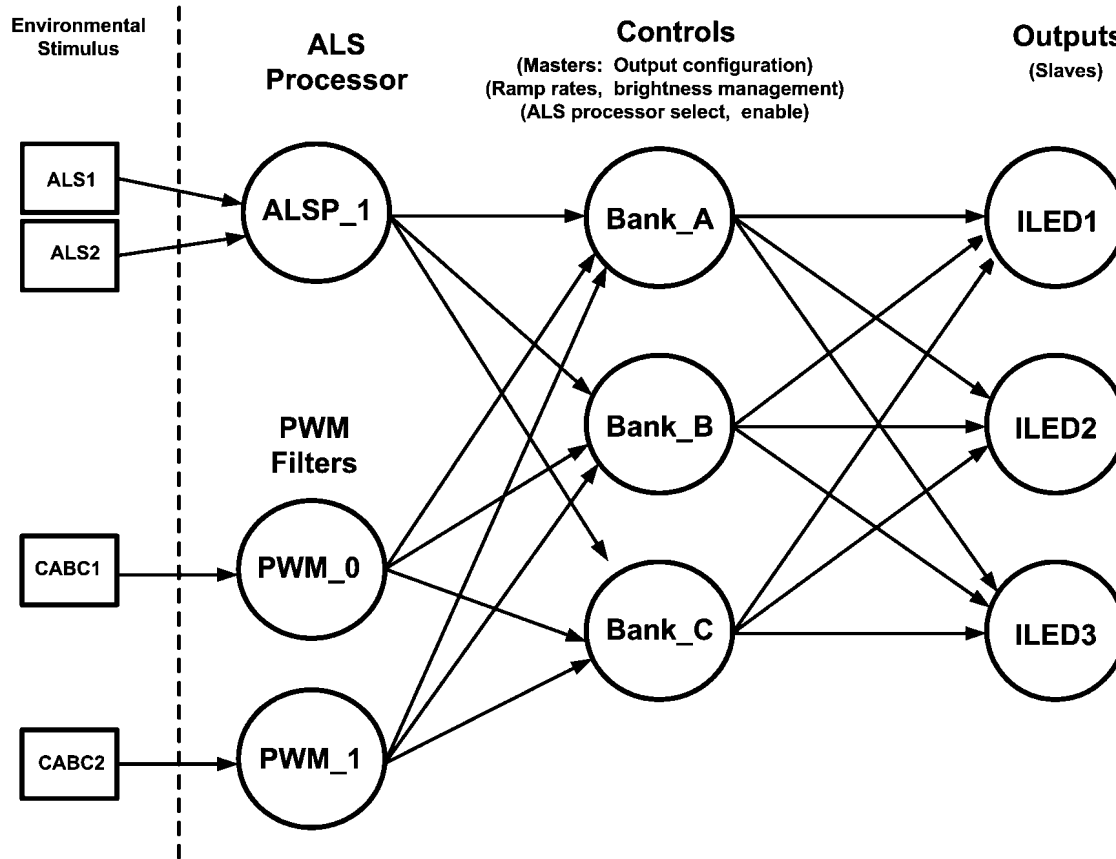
Environmental Stimulus

ALS Processor

Controls
(Masters: Output configuration)
(Ramp rates, brightness management)
(ALS processor select, enable)

Outputs
(Slaves)

ALS1

ALS2

ALSP_1

Bank_A

ILED1

PWM Filters

Bank_B

ILED2

CABC1

PWM_0

Bank_C

ILED3

CABC2

PWM_1